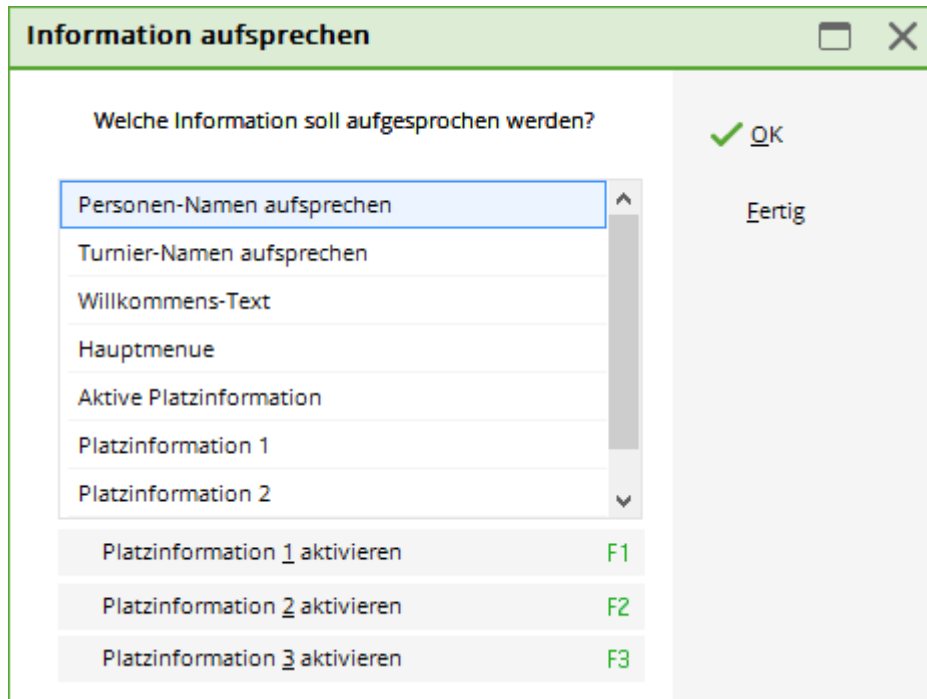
Information aufsprechen

Welche Information soll aufgesprochen werden?

OK

Fertig

Personen-Namen aufsprechen
Turnier-Namen aufsprechen
Willkommens-Text
Hauptmenue
Aktive Platzinformation
Platzinformation 1
Platzinformation 2

Platzinformation 1 aktivieren F1
Platzinformation 2 aktivieren F2
Platzinformation 3 aktivieren F3